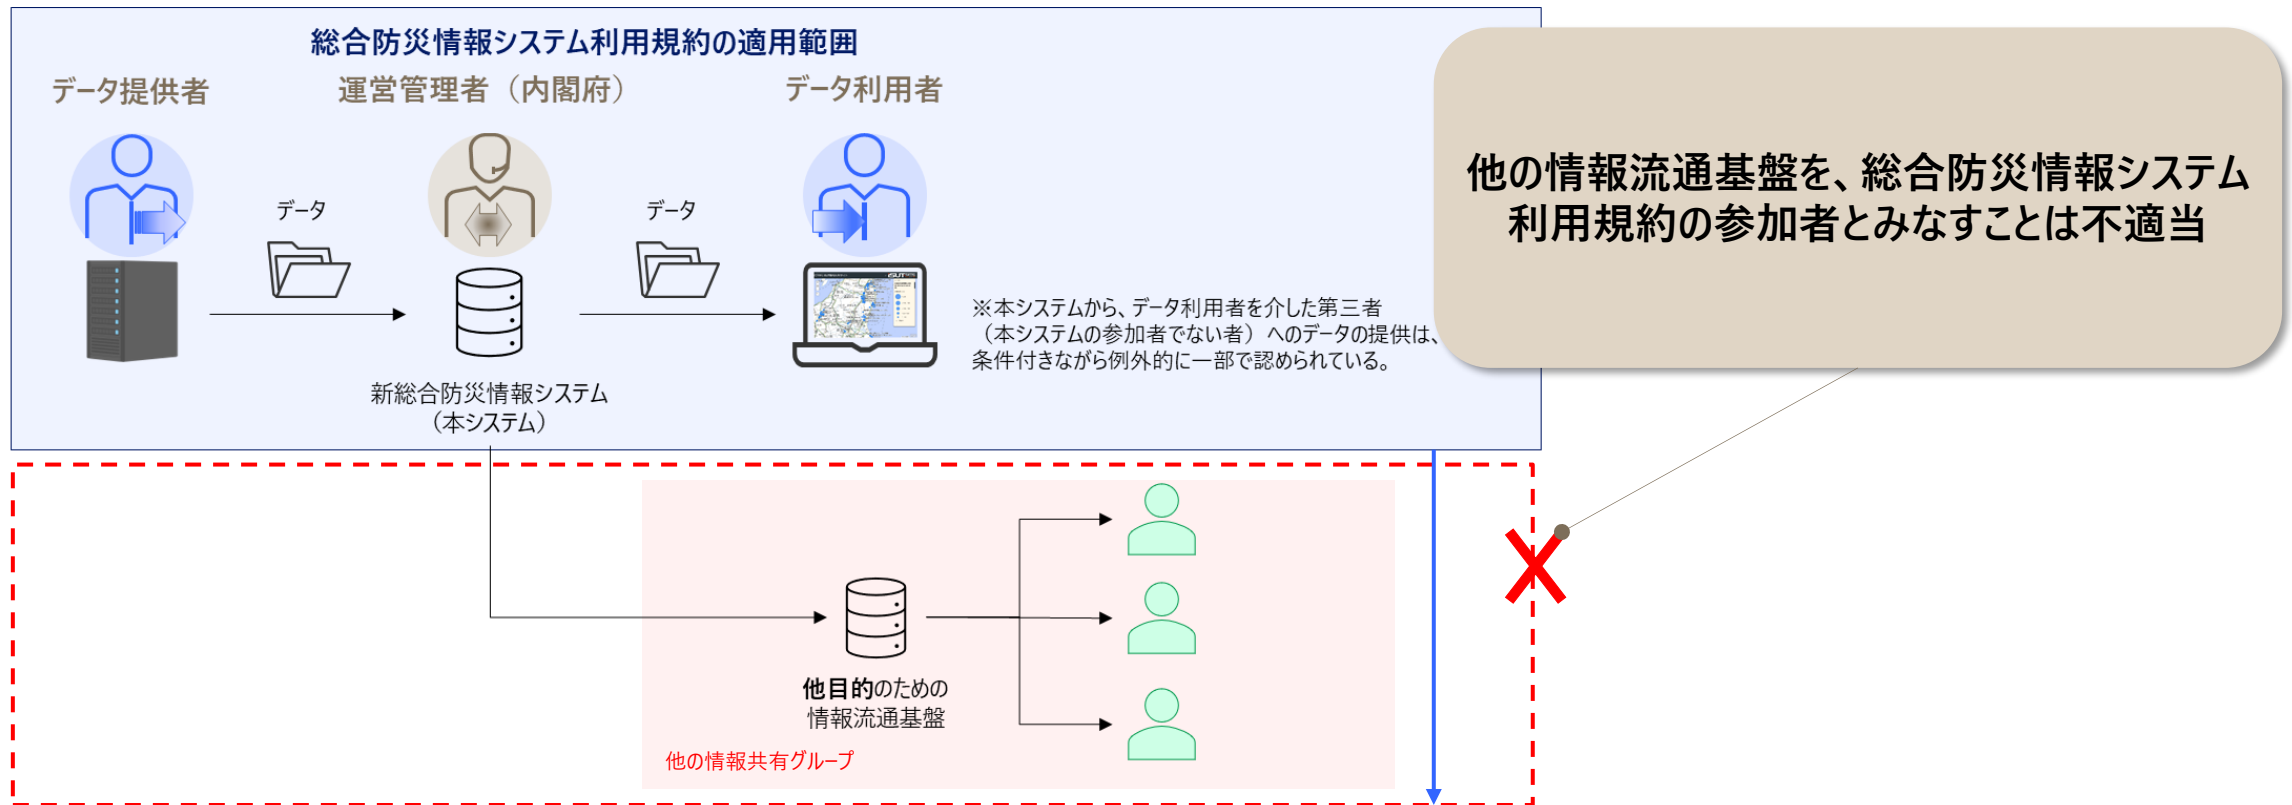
総合防災情報システム利用規約の適用範囲

データ提供者

運営管理者（内閣府）

データ利用者

データ

データ

新総合防災情報システム
（本システム）

※本システムから、データ利用者を介した第三者（本システムの参加者でない者）へのデータの提供は、条件付きながら例外的に一部で認められている。

他の情報流通基盤を、総合防災情報システム利用規約の参加者とみなすことは不適当

他目的のための
情報流通基盤

他の情報共有グループ